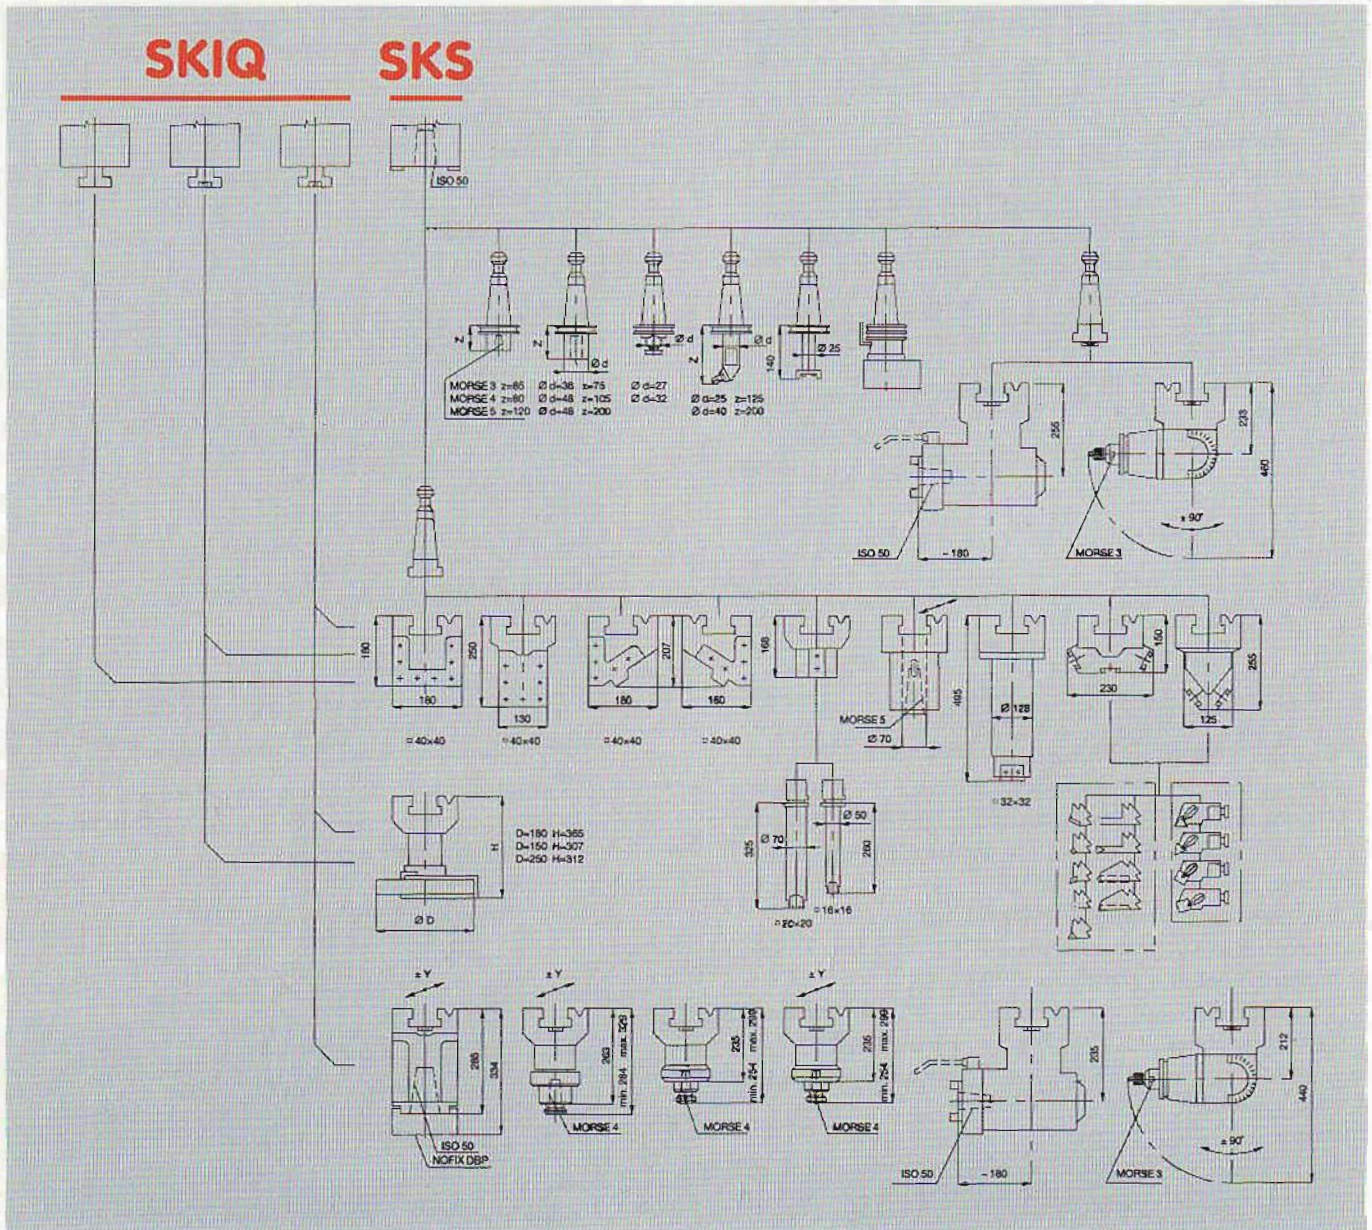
SKIQ SKS

ISO 50

Z

MORSE 3 z=85
MORSE 4 z=80
MORSE 5 z=120

Z

Ø d

Ø d=36 z=75
Ø d=48 z=105
Ø d=48 z=200

Ø d

Ø d=27
Ø d=32

Ø d

Z

Ø d=25 z=125
Ø d=40 z=200

140

Ø 25

256

233

460

± 90°

ISO 50

~180

MORSE 3

180

250

180

130

207

180

160

168

MORSE 5

Ø 70

495

Ø 128

150

230

255

125

□ 40×40

□ 40×40

□ 40×40

□ 40×40

□ 32×32

H

D=180 H=365
D=150 H=307
D=250 H=312

Ø D

325

Ø 70

Ø 50

280

□ 16×16

□ 20×20

± Y

± Y

± Y

286

334

ISO 50
NOFIX DBP

263

max. 329

min. 284

MORSE 4

235

max. 299

min. 254

MORSE 4

235

max. 299

min. 254

MORSE 4

235

ISO 50

~180

212

440

± 90°

MORSE 3